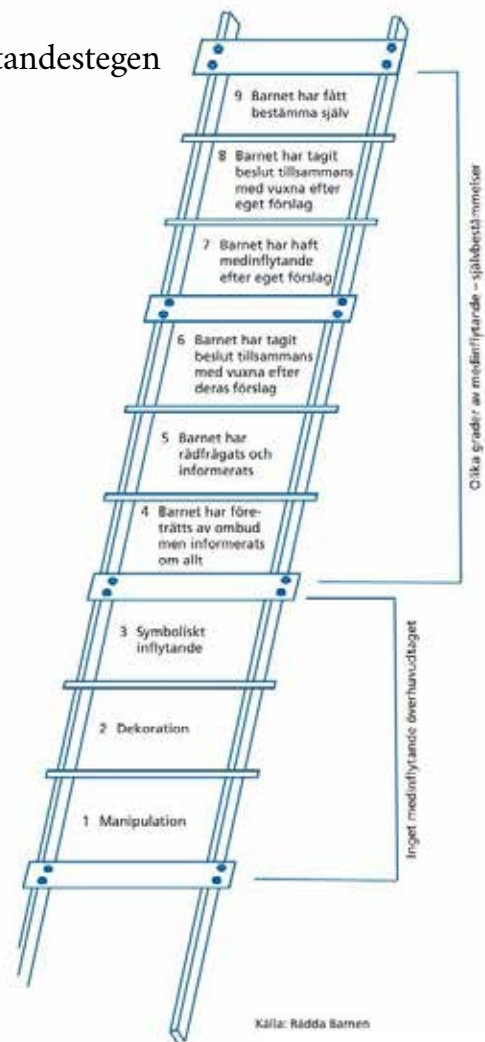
tandestegen

9 Barnet har fått bestämma själv

8 Barnet har tagit beslut tillsammans med vuxna efter eget förslag

7 Barnet har haft medinflytande efter eget förslag

6 Barnet har tagit beslut tillsammans med vuxna efter deras förslag

5 Barnet har rådfrågats och informerats

4 Barnet har företrätts av ombud men informerats om allt

3 Symboliskt inflytande

2 Dekoration

1 Manipulation

Olika grader av medinflytande – självbestämmelser

Inget medinflytande överhuvudtaget

Källa: Rädda Barnen